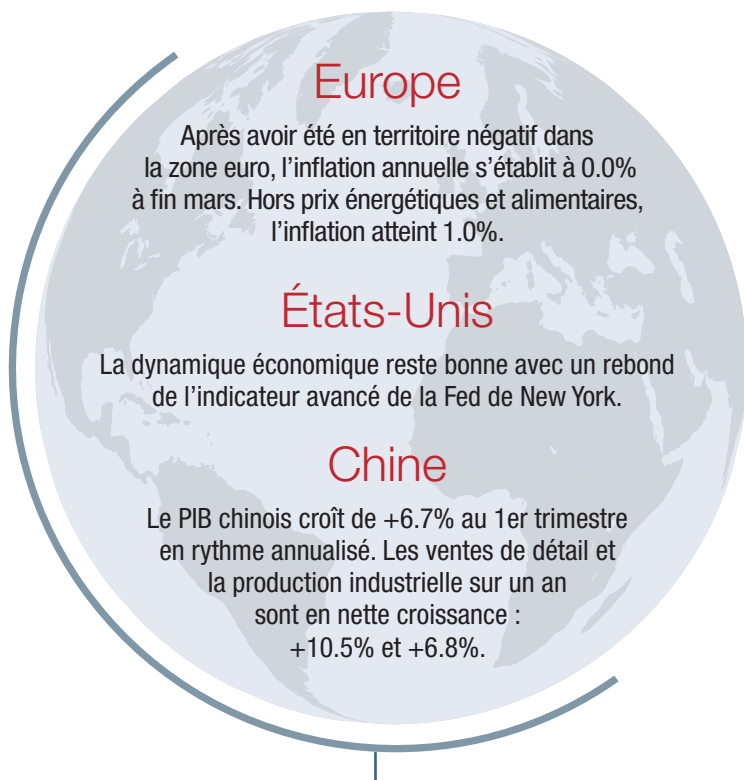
Europe

Après avoir été en territoire négatif dans la zone euro, l'inflation annuelle s'établit à 0.0% à fin mars. Hors prix énergétiques et alimentaires, l'inflation atteint 1.0%.

États-Unis

La dynamique économique reste bonne avec un rebond de l'indicateur avancé de la Fed de New York.

Chine

Le PIB chinois croît de +6.7% au 1er trimestre en rythme annualisé. Les ventes de détail et la production industrielle sur un an sont en nette croissance : +10.5% et +6.8%.